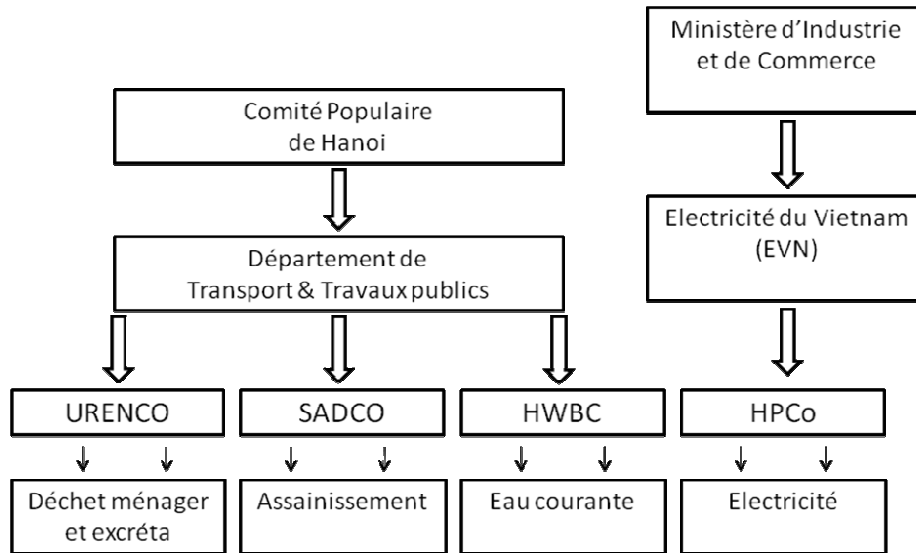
Ministère d’Industrie et de Commerce

Comité Populaire de Hanoi

Electricité du Vietnam (EVN)

Département de Transport & Travaux publics

URENCO

SADCO

HWBC

HPCo

Déchet ménager et excréta

Assainissement

Eau courante

Electricité